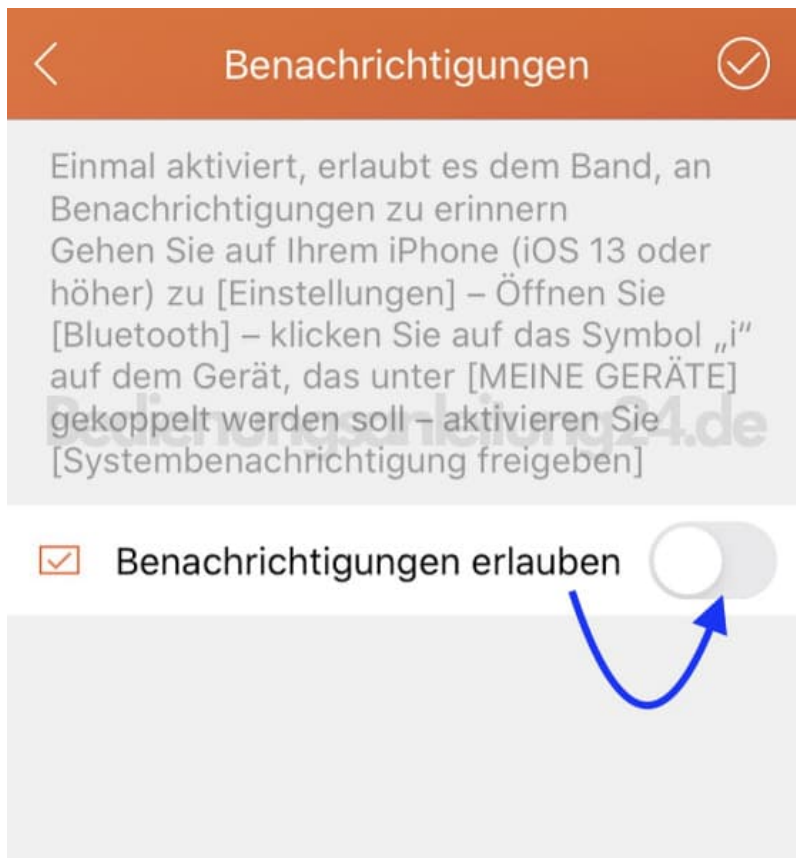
Benachrichtigungen

Einmal aktiviert, erlaubt es dem Band, an Benachrichtigungen zu erinnern
Gehen Sie auf Ihrem iPhone (iOS 13 oder höher) zu [Einstellungen] – Öffnen Sie [Bluetooth] – klicken Sie auf das Symbol „i“ auf dem Gerät, das unter [MEINE GERÄTE] gekoppelt werden soll – aktivieren Sie [Systembenachrichtigung freigeben]

Bedienungsanleitung24.de

Benachrichtigungen erlauben